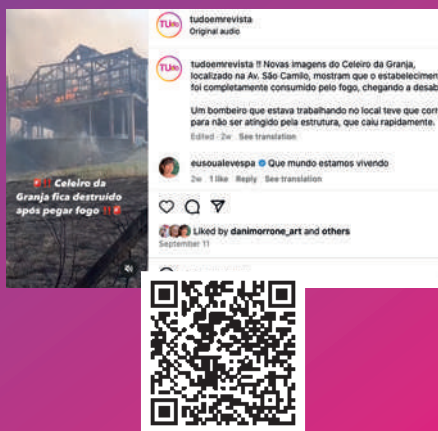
tudoemrevista
Original audio

tudoemrevista !! Novas imagens do Celeiro da Granja, localizado na Av. São Camilo, mostram que o estabelecimen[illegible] foi completamente consumido pelo fogo, chegando a desab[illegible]

Um bombeiro que estava trabalhando no local teve que corr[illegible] para não ser atingido pela estrutura, que caiu rapidamente.

Edited · 2w See translation

eusoualevespa Que mundo estamos vivendo
2w 1 like Reply See translation

Liked by danimorrone_art and others
September 11

Celeiro da Granja fica destruído após pegar fogo